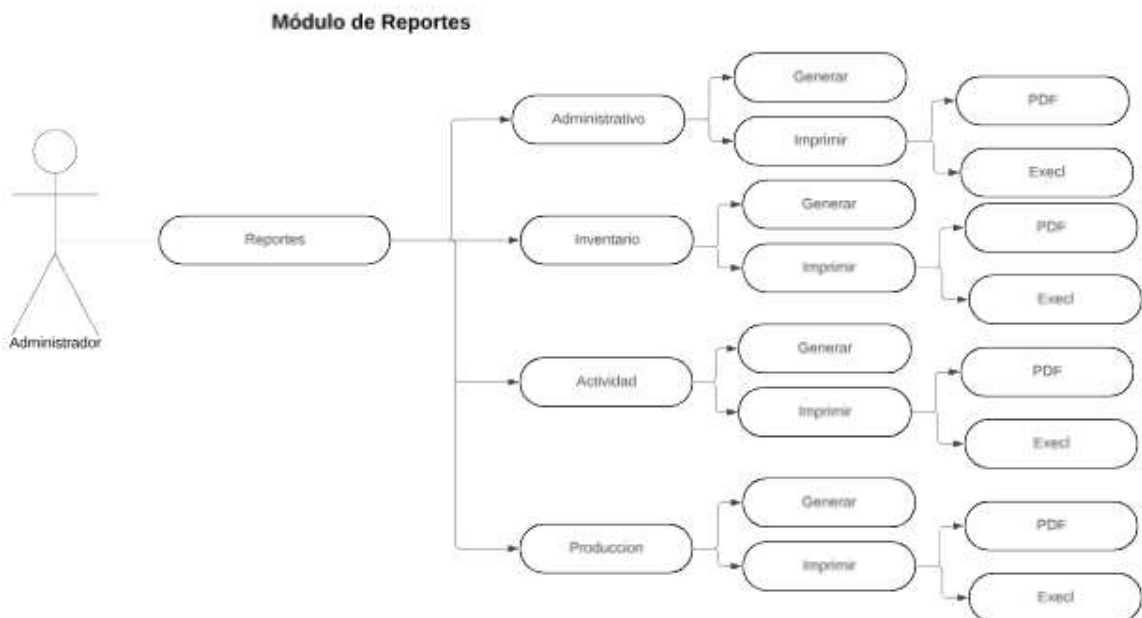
Módulo de Reportes

Administrador

Reportes

Administrativo

Generar

Imprimir

PDF

Execl

Inventario

Generar

Imprimir

PDF

Execl

Actividad

Generar

Imprimir

PDF

Execl

Produccion

Generar

Imprimir

PDF

Execl